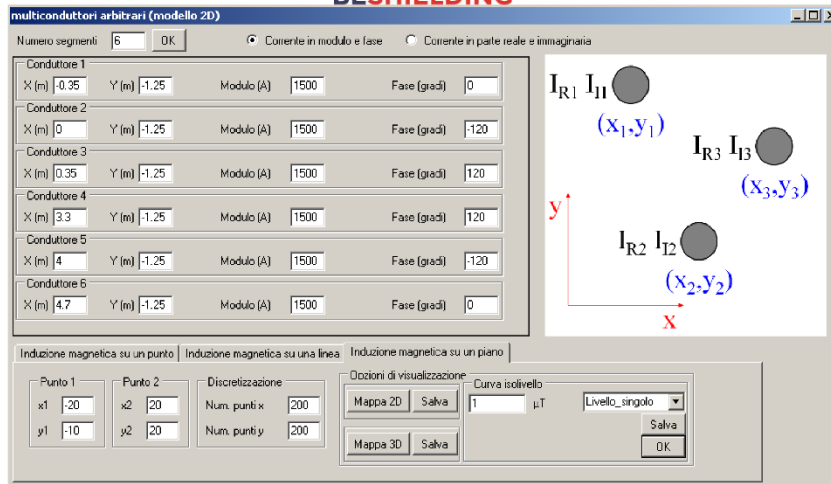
multiconduttori arbitrari (modello 2D)

Numero segmenti 6 OK

Corrente in modulo e fase Corrente in parte reale e immaginaria

Conduttore 1
X (m) -0.35 Y (m) -1.25 Modulo (A) 1500 Fase (gradi) 0

Conduttore 2
X (m) 0 Y (m) -1.25 Modulo (A) 1500 Fase (gradi) -120

Conduttore 3
X (m) 0.35 Y (m) -1.25 Modulo (A) 1500 Fase (gradi) 120

Conduttore 4
X (m) 3.3 Y (m) -1.25 Modulo (A) 1500 Fase (gradi) 120

Conduttore 5
X (m) 4 Y (m) -1.25 Modulo (A) 1500 Fase (gradi) -120

Conduttore 6
X (m) 4.7 Y (m) -1.25 Modulo (A) 1500 Fase (gradi) 0

$I_{R1}$ $I_{I1}$
$(x_1,y_1)$
$I_{R3}$ $I_{I3}$
$(x_3,y_3)$
y
$I_{R2}$ $I_{I2}$
$(x_2,y_2)$
x

Induzione magnetica su un punto | Induzione magnetica su una linea | Induzione magnetica su un piano

Punto 1
x1 -20
y1 -10

Punto 2
x2 20
y2 20

Discretizzazione
Num. punti x 200
Num. punti y 200

Opzioni di visualizzazione
Mappa 2D Salva
Mappa 3D Salva

Curva isolivello
1 µT
Livello_singolo
Salva
OK